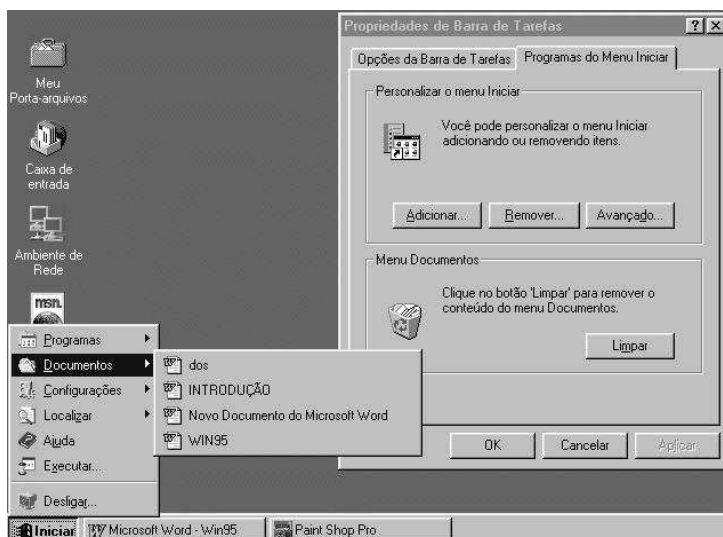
Meu Porta-arquivos

Caixa de entrada

Ambiente de Rede

msn

Propriedades de Barra de Tarefas

?

Opções da Barra de Tarefas

Programas do Menu Iniciar

Personalizar o menu Iniciar

Você pode personalizar o menu Iniciar adicionando ou removendo itens.

Adicionar...

Remover...

Avançado...

Menu Documentos

Clique no botão 'Limpar' para remover o conteúdo do menu Documentos.

Limpar

OK

Cancelar

Aplicar

Programas

Documentos

Configurações

Localizar

Ajuda

Executar...

Desligar...

dos

INTRODUÇÃO

Novo Documento do Microsoft Word

WIN95

Iniciar

Microsoft Word - Win95

Paint Shop Pro